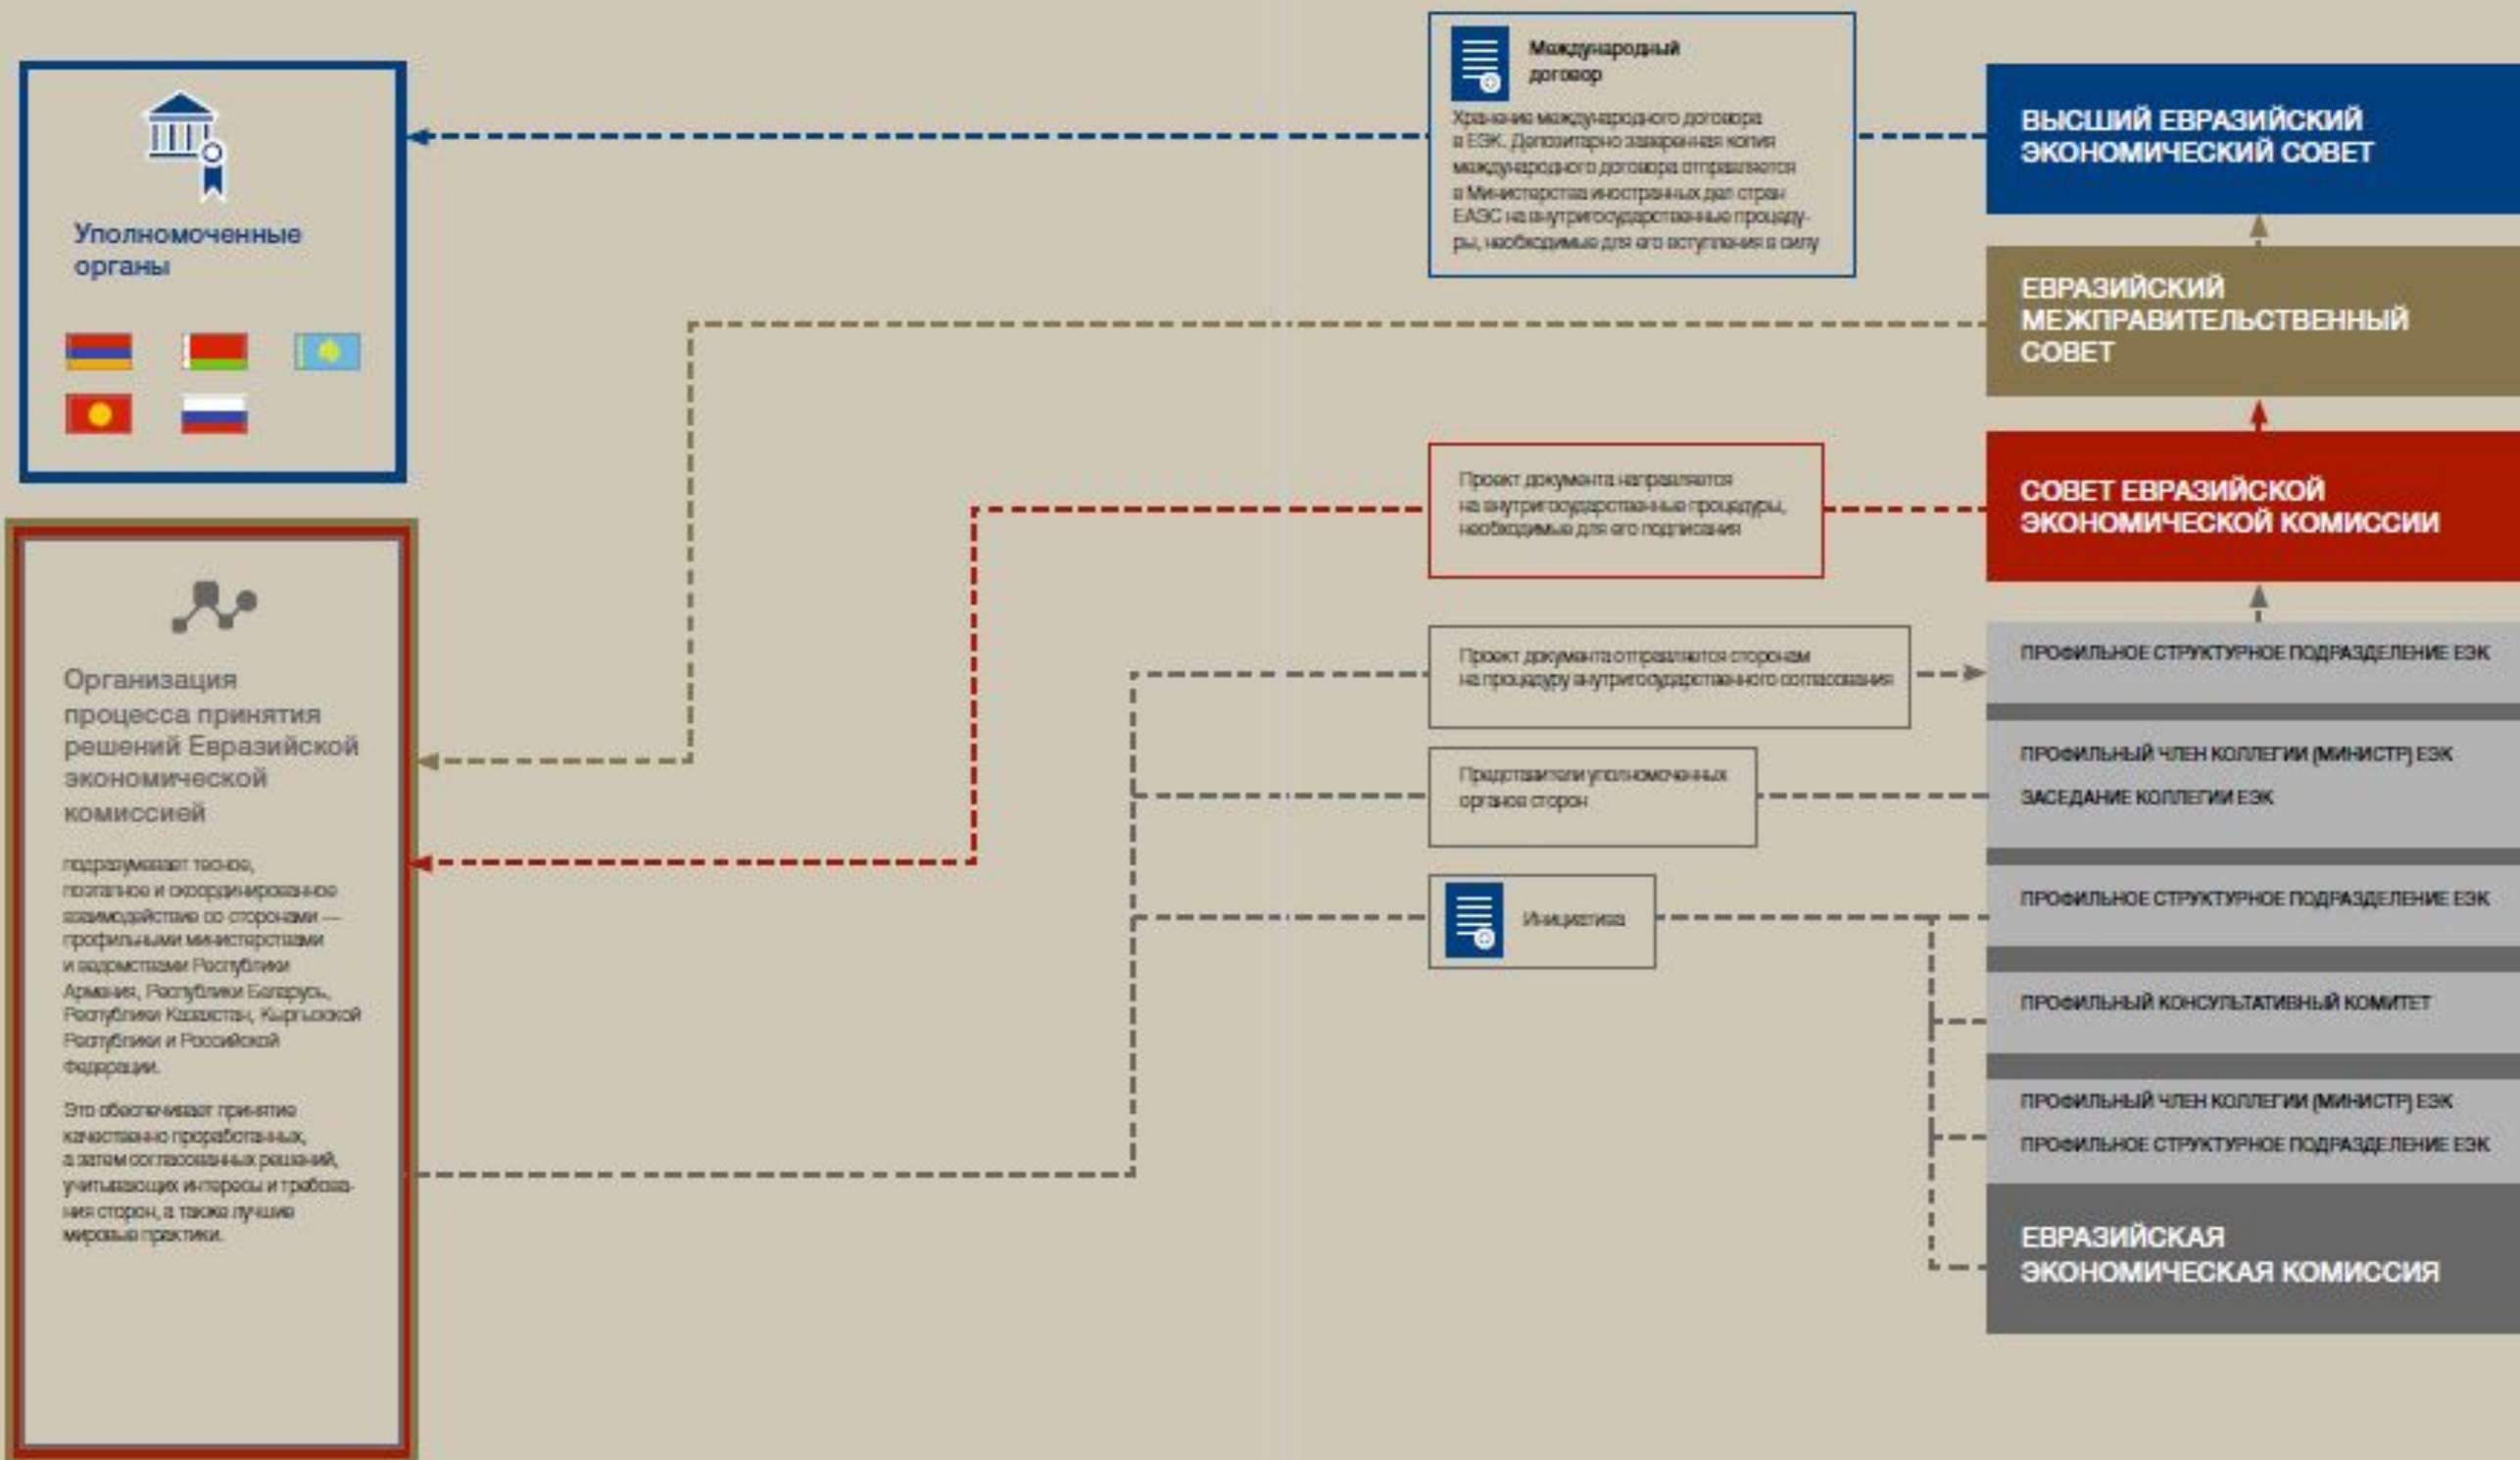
Уполномоченные органы

Организация процесса принятия решений Евразийской экономической комиссией

подразумевает тесное, поэтапное и скоординированное взаимодействие со сторонами — профильными министерствами и ведомствами Республики Армения, Республики Беларусь, Республики Казахстан, Кыргызской Республики и Российской Федерации.

Это обеспечивает принятие качественно проработанных, а затем согласованных решений, учитывающих интересы и требования сторон, а также лучшие мировые практики.

Международный договор

Хранение международного договора в ЕЭК. Депозитарно заверенная копия международного договора отправляется в Министерства иностранных дел стран ЕАЭС на внутригосударственные процедуры, необходимые для его вступления в силу

Проект документа направляется на внутригосударственные процедуры, необходимые для его подписания

Проект документа отправляется сторонам на процедуру внутригосударственного согласования

Представители уполномоченных органов сторон

Инициатива

ВЫСШИЙ ЕВРАЗИЙСКИЙ ЭКОНОМИЧЕСКИЙ СОВЕТ

ЕВРАЗИЙСКИЙ МЕЖПРАВИТЕЛЬСТВЕННЫЙ СОВЕТ

СОВЕТ ЕВРАЗИЙСКОЙ ЭКОНОМИЧЕСКОЙ КОМИССИИ

ПРОФИЛЬНОЕ СТРУКТУРНОЕ ПОДРАЗДЕЛЕНИЕ ЕЭК

ПРОФИЛЬНЫЙ ЧЛЕН КОЛЛЕГИИ (МИНИСТР) ЕЭК

ЗАСЕДАНИЕ КОЛЛЕГИИ ЕЭК

ПРОФИЛЬНОЕ СТРУКТУРНОЕ ПОДРАЗДЕЛЕНИЕ ЕЭК

ПРОФИЛЬНЫЙ КОНСУЛЬТАТИВНЫЙ КОМИТЕТ

ПРОФИЛЬНЫЙ ЧЛЕН КОЛЛЕГИИ (МИНИСТР) ЕЭК

ПРОФИЛЬНОЕ СТРУКТУРНОЕ ПОДРАЗДЕЛЕНИЕ ЕЭК

ЕВРАЗИЙСКАЯ ЭКОНОМИЧЕСКАЯ КОМИССИЯ